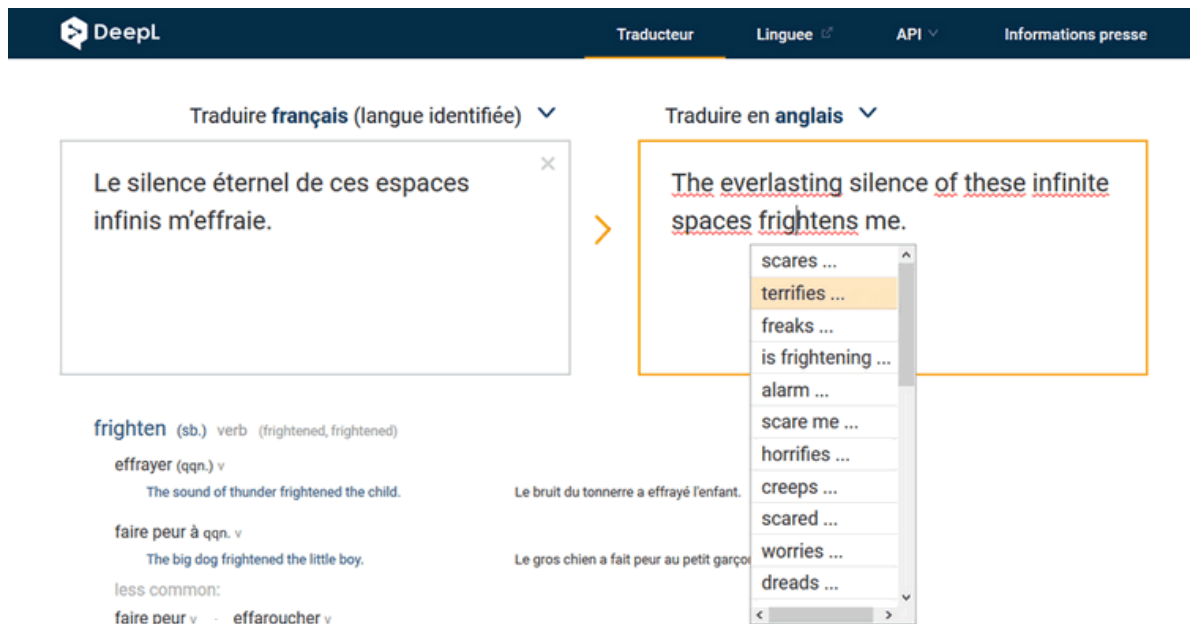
DeepL

Traducteur Linguee API Informations presse

Traduire français (langue identifiée)

Le silence éternel de ces espaces infinis m'effraie.

Traduire en anglais

The everlasting silence of these infinite spaces frightens me.

scares ...
terrifies ...
freaks ...
is frightening ...
alarm ...
scare me ...
horrifies ...
creeps ...
scared ...
worries ...
dreads ...

frighten (sb.) verb (frightened, frightened)

effrayer (qqn.) v
The sound of thunder frightened the child. Le bruit du tonnerre a effrayé l'enfant.

faire peur à qqn. v
The big dog frightened the little boy. Le gros chien a fait peur au petit garço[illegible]

less common:
faire peur v · effaroucher v